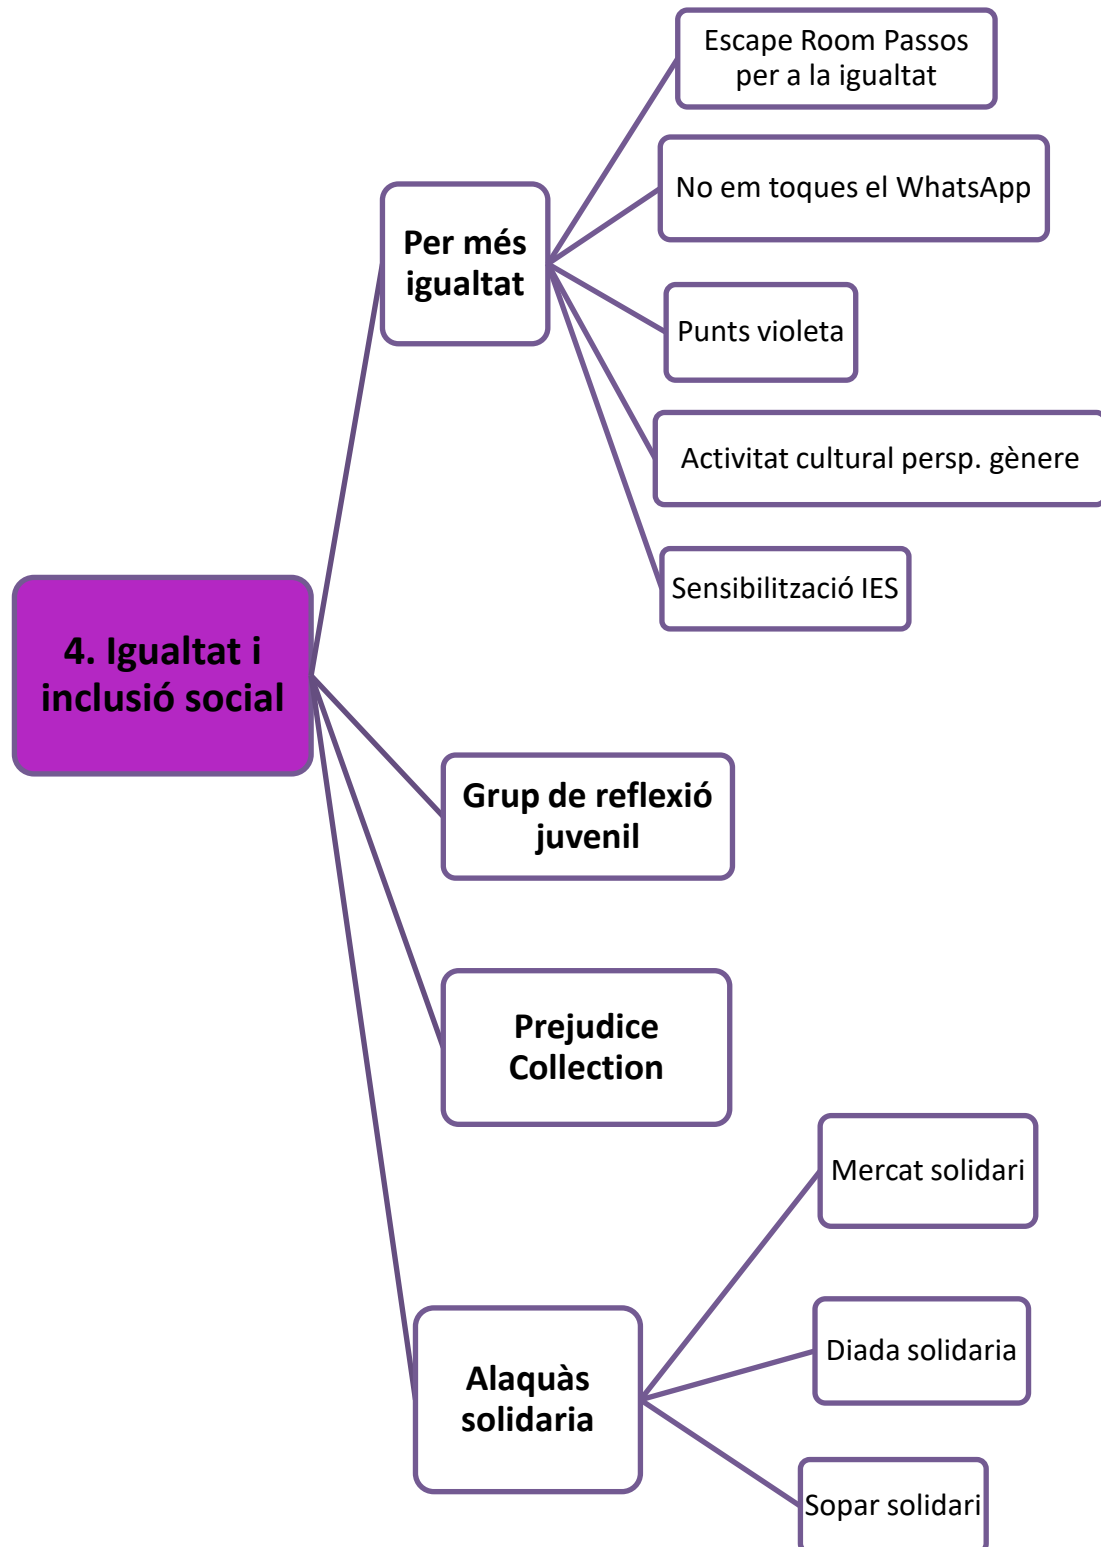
4. Igualtat i inclusió social

Per més igualtat

Escape Room Passos per a la igualtat

No em toques el WhatsApp

Punts violeta

Activitat cultural persp. gènere

Sensibilització IES

Grup de reflexió juvenil

Prejudice Collection

Alaquàs solidaria

Mercat solidari

Diada solidaria

Sopar solidari